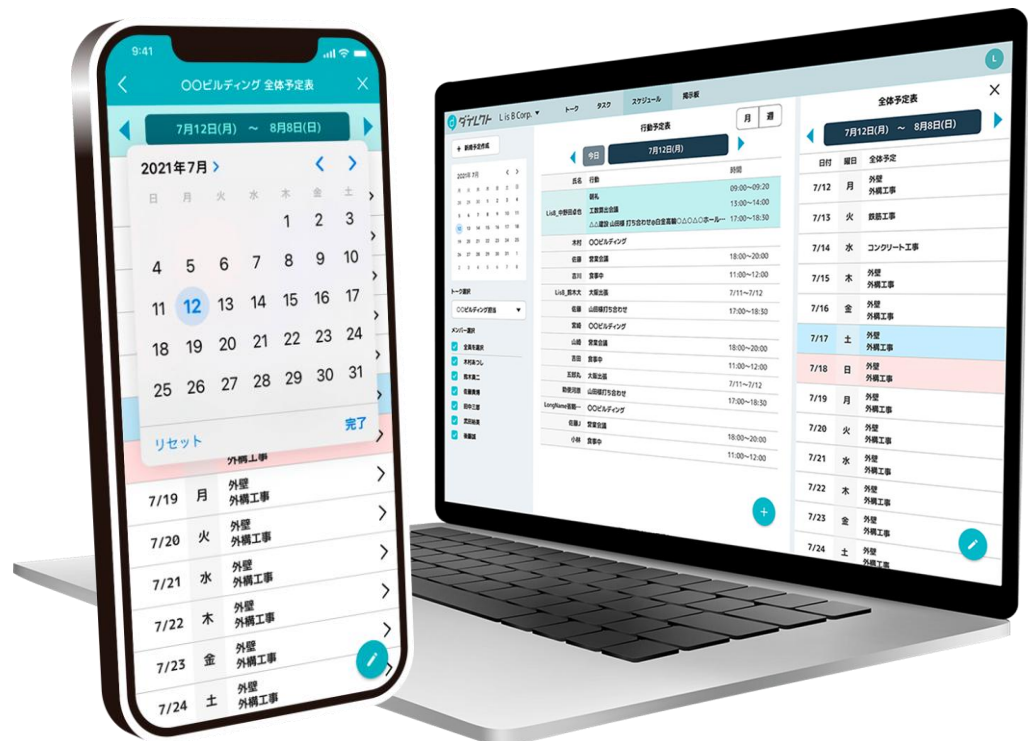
9:41

〇〇ビルディング 全体予定表

7月12日(月) 〜 8月8日(日)

2021年7月 >

日 月 火 水 木 金 土

1 2 3
4 5 6 7 8 9 10
11 12 13 14 15 16 17
18 19 20 21 22 23 24
25 26 27 28 29 30 31

リセット 完了

外構工事

| | | |
|---|---|---|
| 7/19 | 月 | 外壁 外構工事 |
| 7/20 | 火 | 外壁 外構工事 |
| 7/21 | 水 | 外壁 外構工事 |
| 7/22 | 木 | 外壁 外構工事 |
| 7/23 | 金 | 外壁 外構工事 |
| 7/24 | 土 | 外壁 外構工事 |

ダイレクト L is B Corp. トーク タスク スケジュール 掲示板

新規予定作成

行動予定表 月 週

今日 7月12日(月)

| 氏名 | 行動 | 時間 |
|---|---|---|
| LisB_中野辺佐也 | 朝礼 | 09:00〜09:20 |
| | 工数算出会議 | 13:00〜14:00 |
| | △△建設 山田様 打ち合わせ@全員集合〇△〇△〇ホール… | 17:00〜18:30 |
| 木村 | 〇〇ビルディング | |
| 佐藤 | 営業会議 | 18:00〜20:00 |
| 吉川 | 食事中 | 11:00〜12:00 |
| LisB_鈴木太 | 大阪出張 | 7/11〜7/12 |
| 佐藤 | 山田様打ち合わせ | 17:00〜18:30 |
| 宮崎 | 〇〇ビルディング | |
| 山崎 | 営業会議 | 18:00〜20:00 |
| 吉田 | 食事中 | 11:00〜12:00 |
| 五部丸 | 大阪出張 | 7/11〜7/12 |
| 助役川原 | 山田様打ち合わせ | 17:00〜18:30 |
| LongName佐藤一 | 〇〇ビルディング | |
| 佐藤J | 営業会議 | |
| 小林 | 食事中 | 18:00〜20:00 |
| | | 11:00〜12:00 |

トーク選択
〇〇ビルディング部会

メンバー選択
全員を選択
木村次郎
鈴木健二
佐藤勇雄
田中三郎
武田純美
後藤誠

全体予定表

7月12日(月) 〜 8月8日(日)

| 日付 | 曜日 | 全体予定 |
|---|---|---|
| 7/12 | 月 | 外壁 外構工事 |
| 7/13 | 火 | 鉄筋工事 |
| 7/14 | 水 | コンクリート工事 |
| 7/15 | 木 | 外壁 外構工事 |
| 7/16 | 金 | 外壁 外構工事 |
| 7/17 | 土 | 外壁 外構工事 |
| 7/18 | 日 | 外壁 外構工事 |
| 7/19 | 月 | 外壁 外構工事 |
| 7/20 | 火 | 外壁 外構工事 |
| 7/21 | 水 | 外壁 外構工事 |
| 7/22 | 木 | 外壁 外構工事 |
| 7/23 | 金 | 外壁 外構工事 |
| 7/24 | 土 | 外壁 外構工事 |